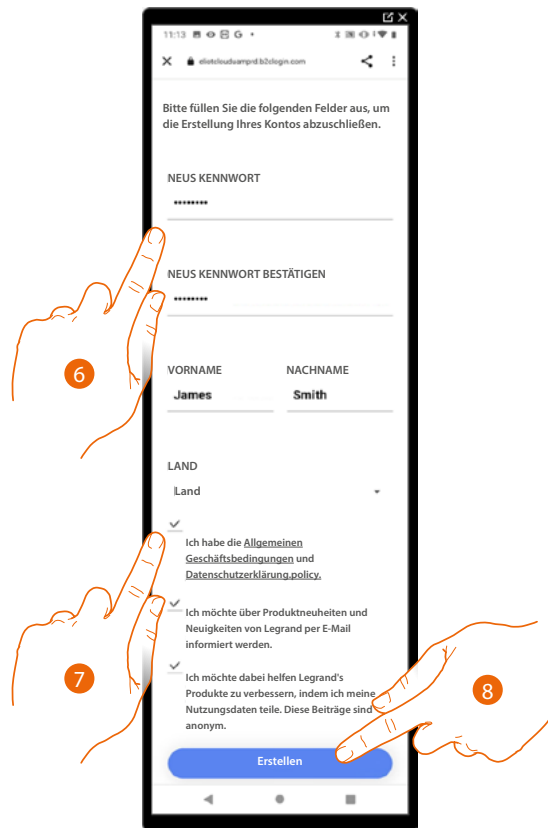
11:13

eliotcloudsampd.b2clogin.com

Bitte füllen Sie die folgenden Felder aus, um die Erstellung Ihres Kontos abzuschließen.

NEUS KENNWORT

••••••••

NEUS KENNWORT BESTÄTIGEN

••••••••

VORNAME
James

NACHNAME
Smith

LAND
Land

Ich habe die Allgemeinen Geschäftsbedingungen und Datenschutzerklärung.policy.

Ich möchte über Produktneuheiten und Neuigkeiten von Legrand per E-Mail informiert werden.

Ich möchte dabei helfen Legrand's Produkte zu verbessern, indem ich meine Nutzungsdaten teile. Diese Beiträge sind anonym.

Erstellen

6

7

8